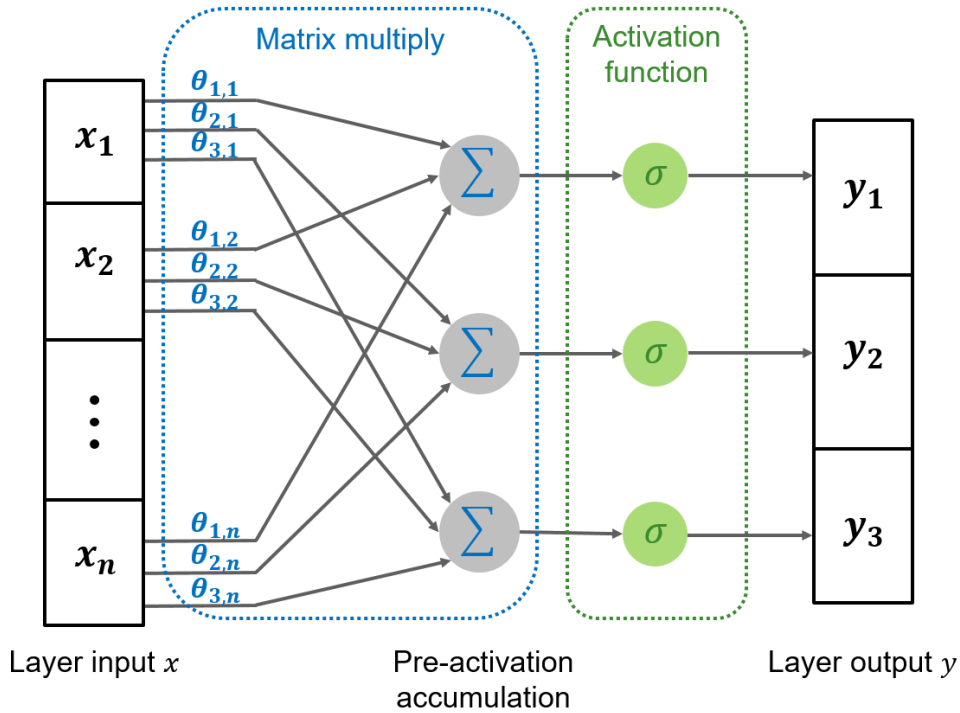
Matrix multiply

Activation function

$x_1$

$x_2$

$\vdots$

$x_n$

$\theta_{1,1}$
$\theta_{2,1}$
$\theta_{3,1}$

$\theta_{1,2}$
$\theta_{2,2}$
$\theta_{3,2}$

$\theta_{1,n}$
$\theta_{2,n}$
$\theta_{3,n}$

$\sum$

$\sum$

$\sum$

$\sigma$

$\sigma$

$\sigma$

$y_1$

$y_2$

$y_3$

Layer input $x$

Pre-activation accumulation

Layer output $y$